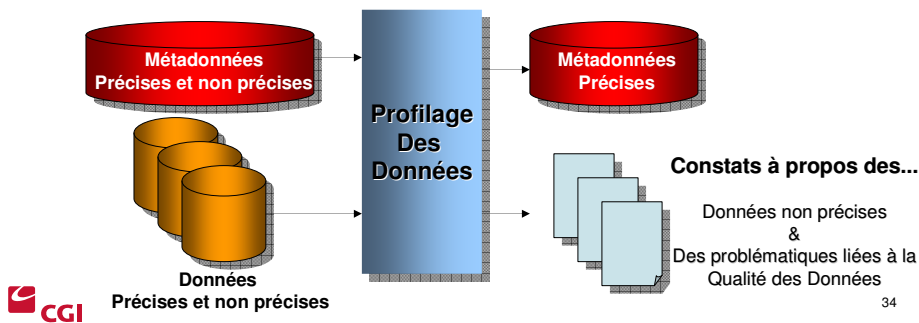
Métadonnées
Précises et non précises

Profilage
Des
Données

Métadonnées
Précises

Constats à propos des...

Données non précises
&
Des problématiques liées à la Qualité des Données

Données
Précises et non précises

CGI

34